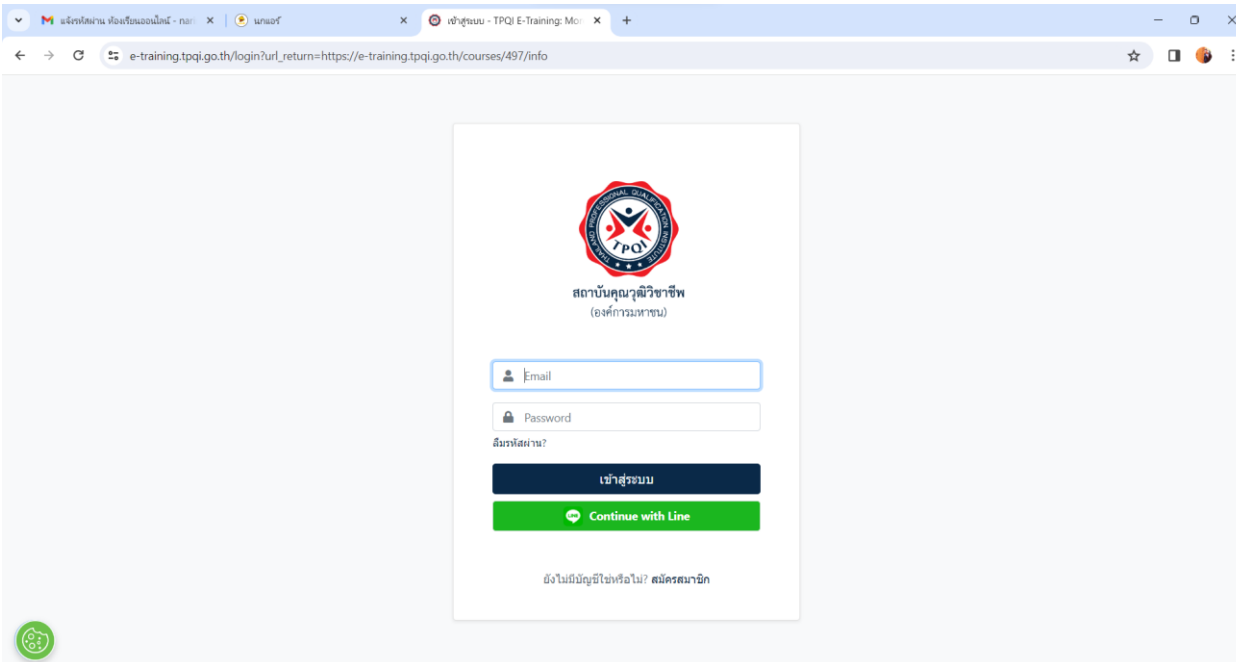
แจ้งรหัสผ่าน ห้องเรียนออนไลน์ - nan
นกแอร์
เข้าสู่ระบบ - TPQI E-Training: Mo
+
e-training.tpqi.go.th/login?url_return=https://e-training.tpqi.go.th/courses/497/info

PROFESSIONAL QUALIFICATION INSTITUTE
THAILAND
TPQI

สถาบันคุณวุฒิวิชาชีพ
(องค์การมหาชน)

Email
Password
ลืมรหัสผ่าน?
เข้าสู่ระบบ
Continue with Line

ยังไม่มีบัญชีใช่หรือไม่? สมัครสมาชิก